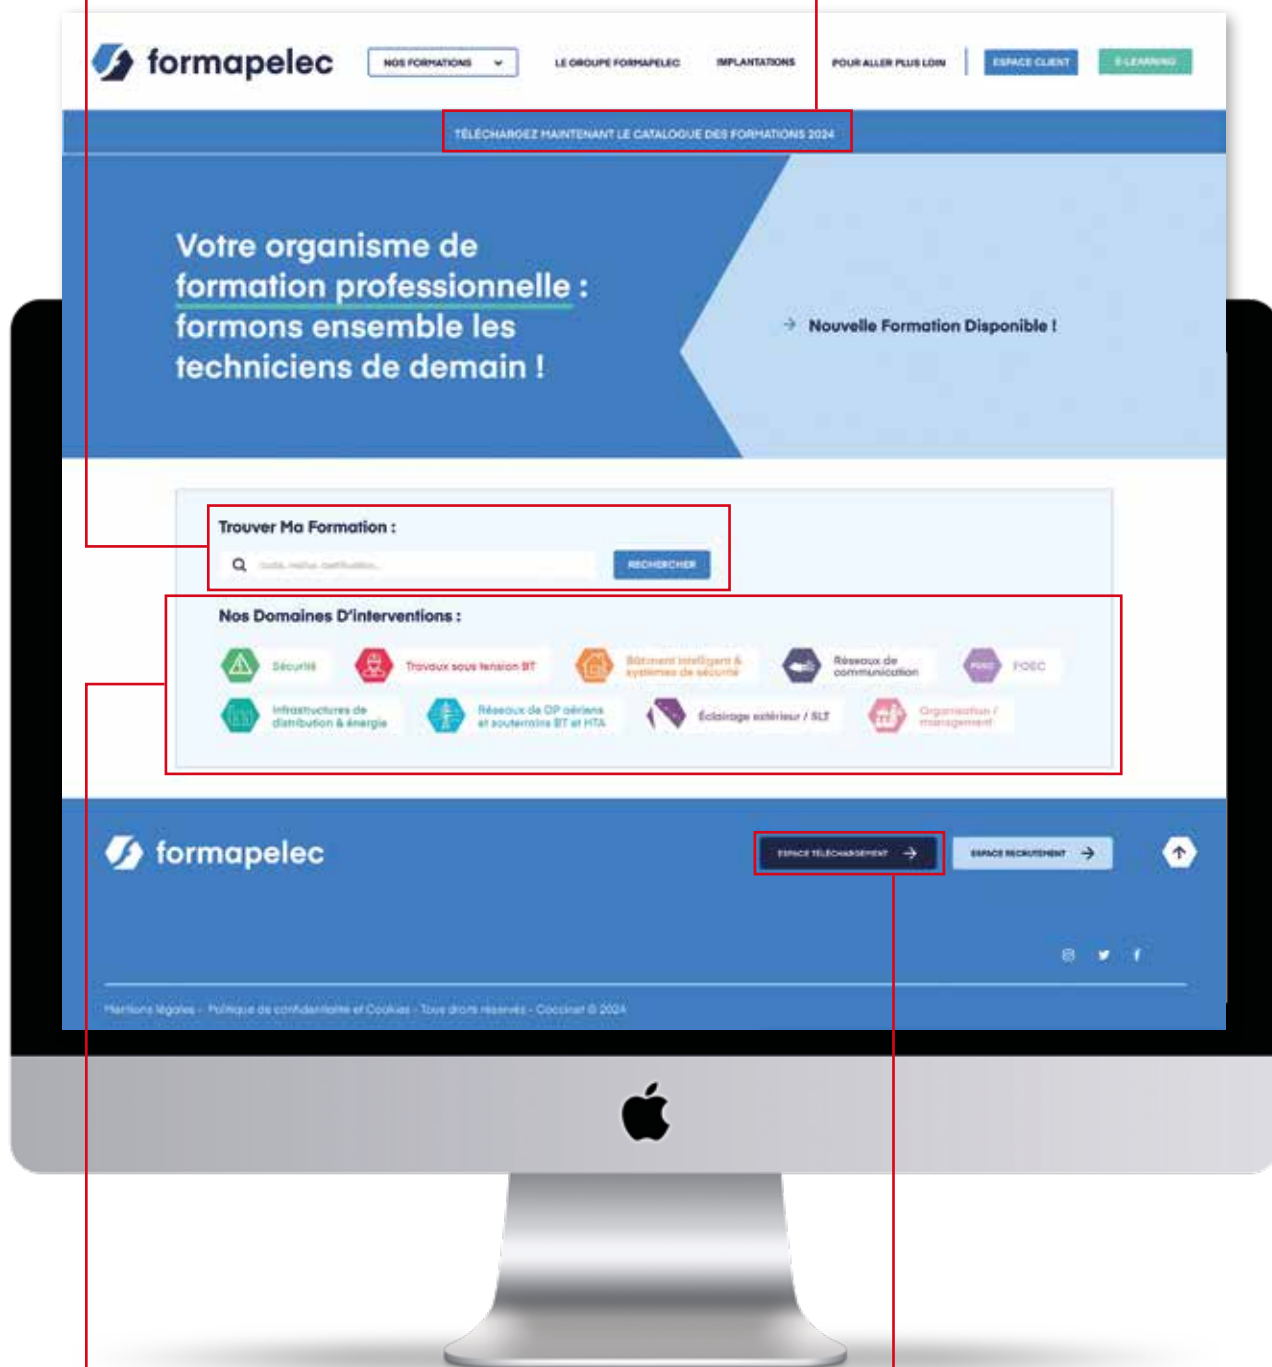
formapelec

NOS FORMATIONS

LE GROUPE FORMAPELEC

IMPLANTATIONS

POUR ALLER PLUS LOIN

ESPACE CLIENT

E-LEARNING

TÉLÉCHARGEZ MAINTENANT LE CATALOGUE DES FORMATIONS 2024

Votre organisme de formation professionnelle : formons ensemble les techniciens de demain !

Nouvelle Formation Disponible !

Trouver Ma Formation :

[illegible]

RECHERCHER

Nos Domaines D'interventions :

Sécurité

Travaux sous tension BT

Bâtiment intelligent & systèmes de sécurité

Réseaux de communication

FOEC

Infrastructures de distribution & énergie

Réseaux de DP aériens et souterrains BT et HTA

Éclairage extérieur / SLT

Organisation / management

formapelec

ESPACE TÉLÉCHARGEMENT

ESPACE RECRUTEMENT

Mentions légales - Politique de confidentialité et Cookies - Tous droits réservés - Coccinet © 2024